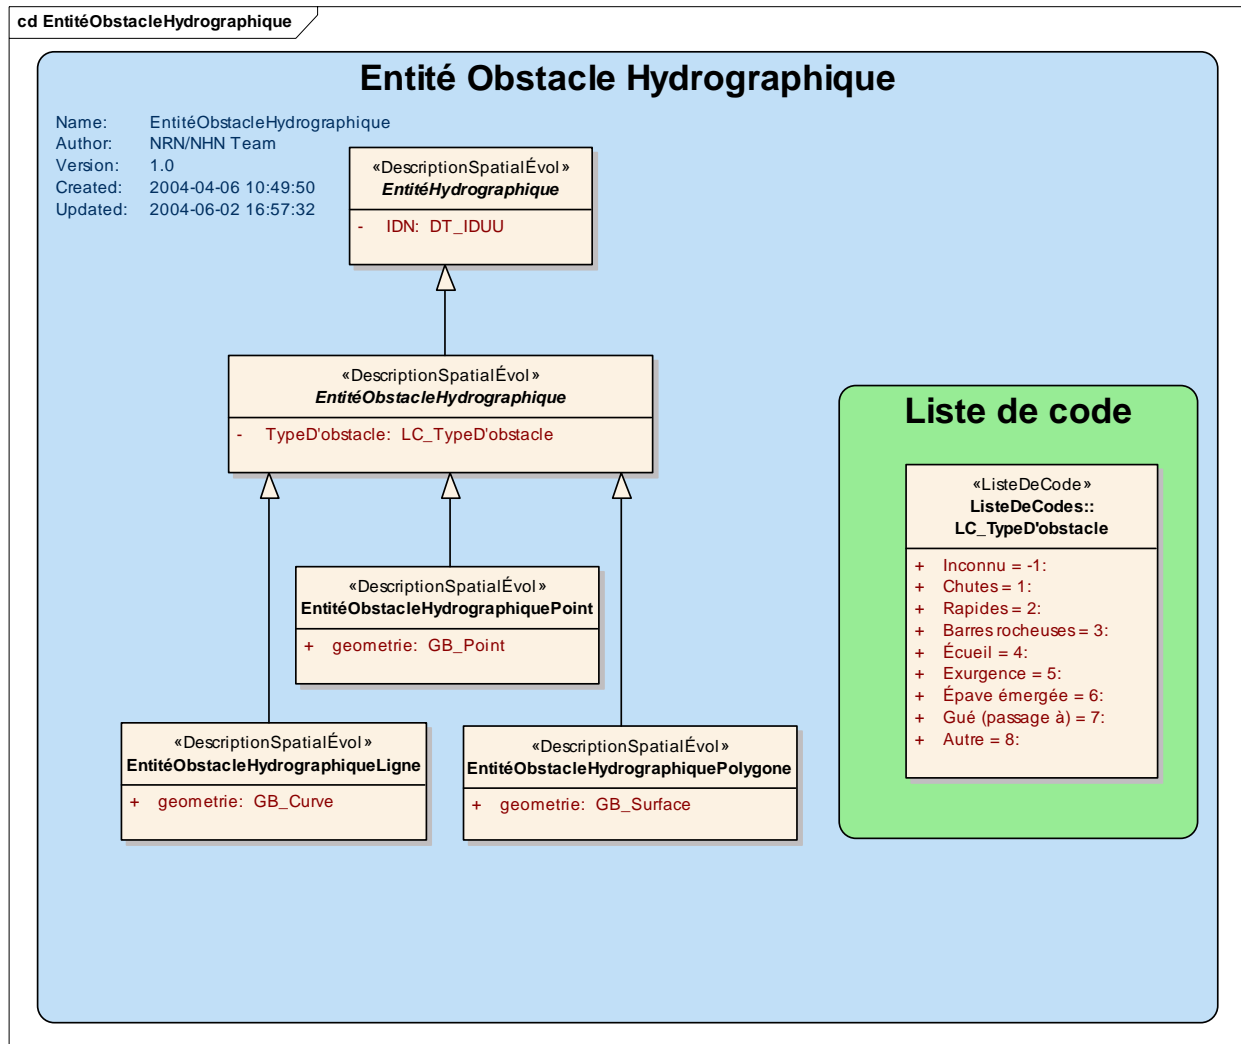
cd EntitéObstacleHydrographique

Entité Obstacle Hydrographique

Name: EntitéObstacleHydrographique
Author: NRN/NHN Team
Version: 1.0
Created: 2004-04-06 10:49:50
Updated: 2004-06-02 16:57:32

«DescriptionSpatialÉvol»
EntitéHydrographique

- IDN: DT_IDUU

«DescriptionSpatialÉvol»
EntitéObstacleHydrographique

- TypeD'obstacle: LC_TypeD'obstacle

«DescriptionSpatialÉvol»
EntitéObstacleHydrographiquePoint

+ geometrie: GB_Point

«DescriptionSpatialÉvol»
EntitéObstacleHydrographiqueLigne

+ geometrie: GB_Curve

«DescriptionSpatialÉvol»
EntitéObstacleHydrographiquePolygone

+ geometrie: GB_Surface

Liste de code

«ListeDeCode»
ListeDeCodes::
LC_TypeD'obstacle

+ Inconnu = -1:
+ Chutes = 1:
+ Rapides = 2:
+ Barres rocheuses = 3:
+ Écueil = 4:
+ Exurgence = 5:
+ Épave émergée = 6:
+ Gué (passage à) = 7:
+ Autre = 8: